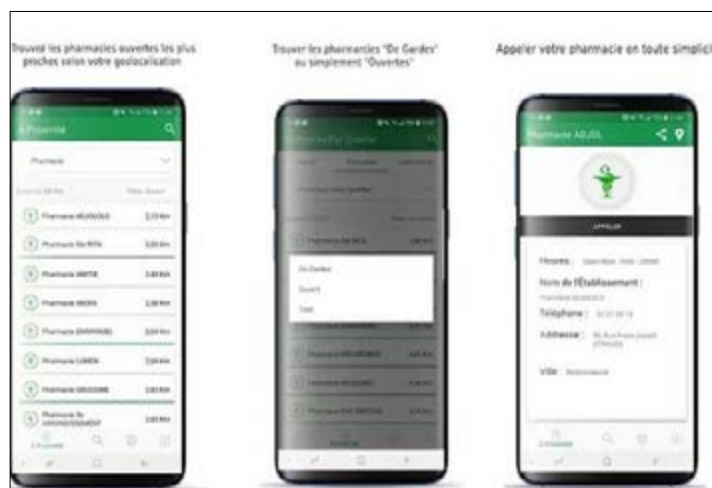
Trouvez les pharmacies ouvertes les plus proches selon votre geolocalisation

Trouver les pharmacies "De Gardes" ou simplement "Ouvertes"

Appeler votre pharmacie en toute simplici

A Proximité

Pharmacie

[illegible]

Pharmacie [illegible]

De Gardes

Ouvert

Tous

Pharmacie ABJAL

APPELER

Heures :

Nom de l'Établissement :

Téléphone :

Adresse :

Ville :